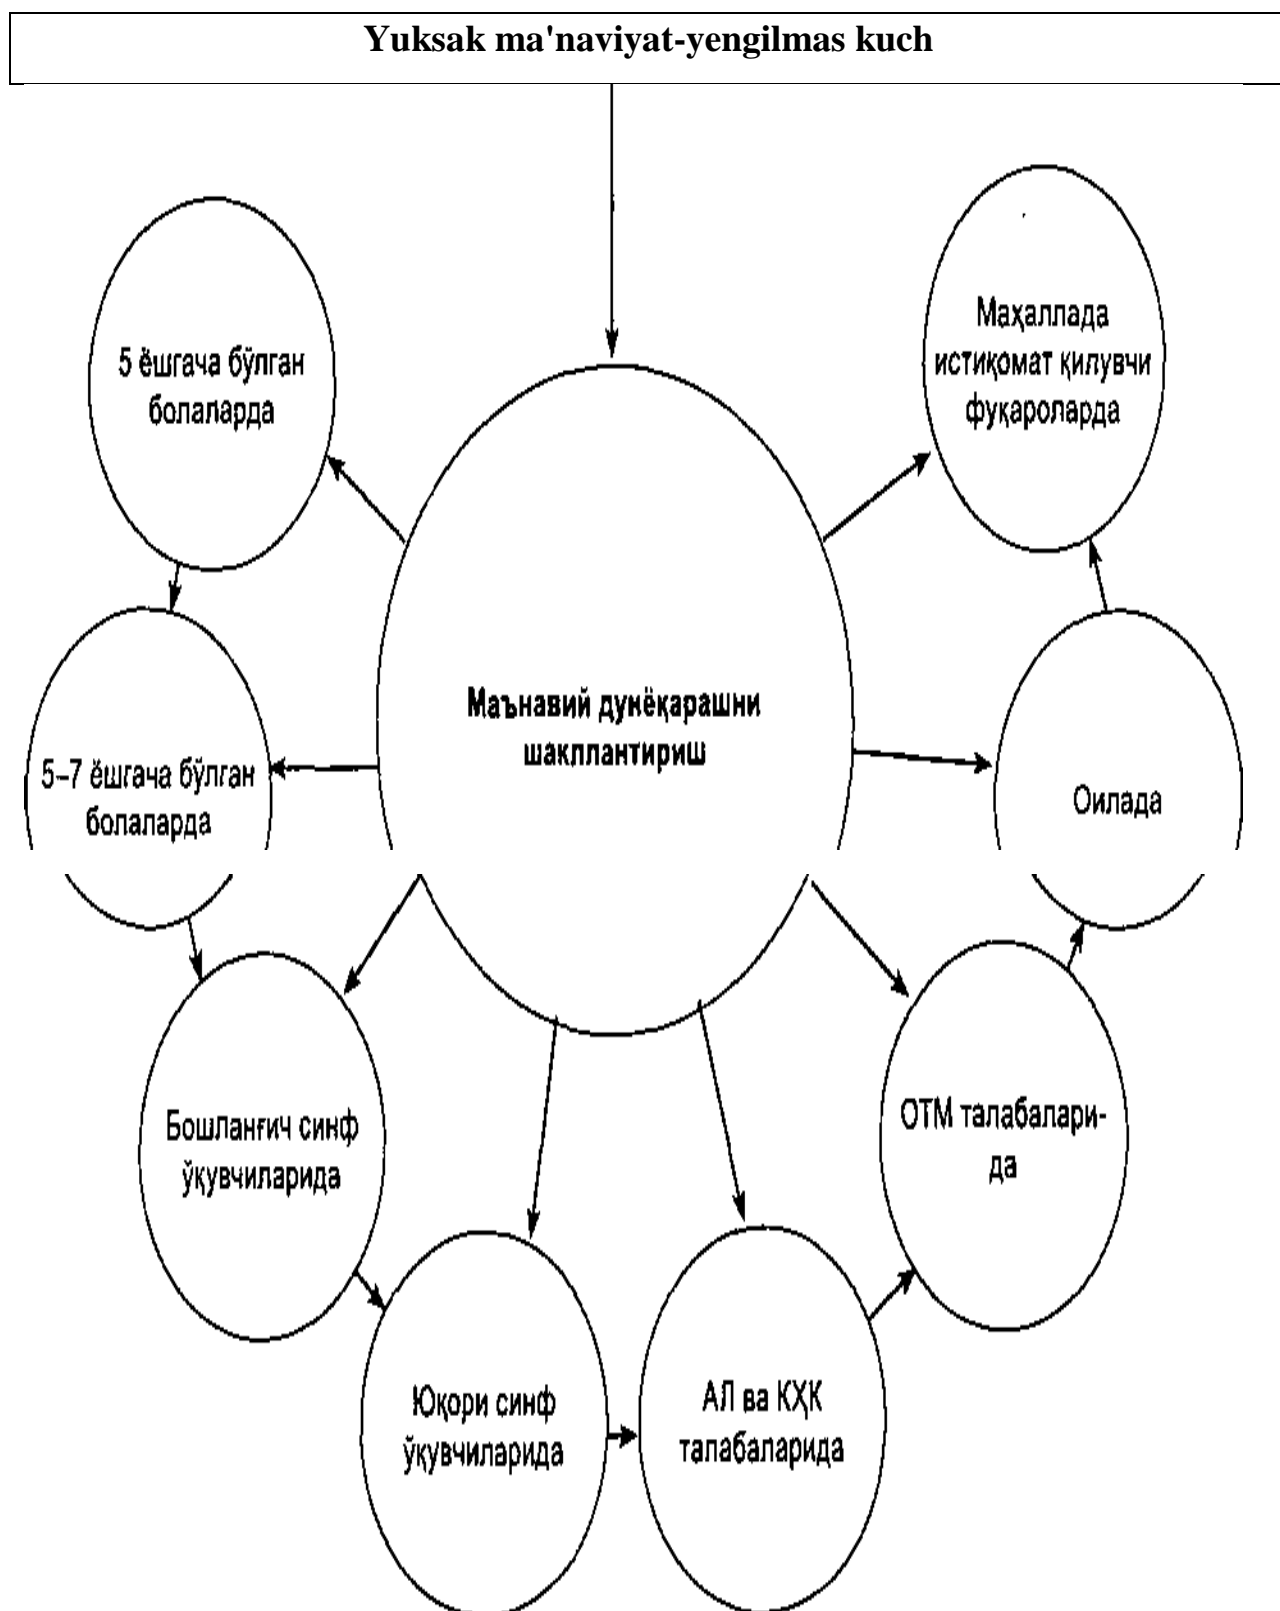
Yuksak ma'naviyat-yengilmas kuch

Маънавий дунёқарашни шакллантириш

5 ёшгача бўлган болаларда

Маҳаллада истиқомат қилувчи фуқароларда

5–7 ёшгача бўлган болаларда

Оилада

Бошланғич синф ўқувчиларида

ОТМ талабаларида

Юқори синф ўқувчиларида

АЛ ва КҲК талабаларида